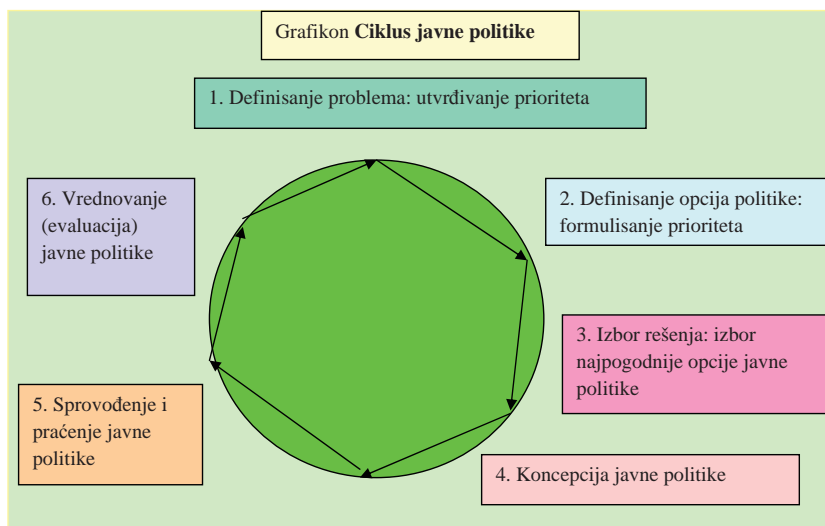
Grafikon **Ciklus javne politike**

1. Definisanje problema: utvrđivanje prioriteta

2. Definisanje opcija politike: formulisanje prioriteta

3. Izbor rešenja: izbor najpogodnije opcije javne politike

4. Koncepcija javne politike

5. Sprovođenje i praćenje javne politike

6. Vrednovanje (evaluacija) javne politike